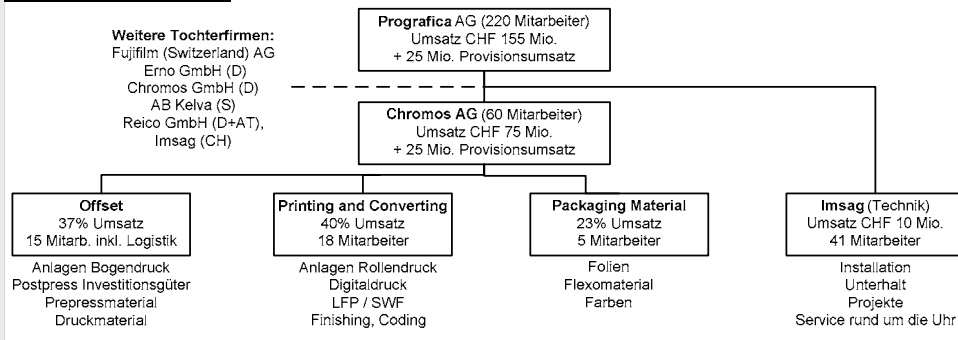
Weitere Tochterfirmen:
Fujifilm (Switzerland) AG
Erno GmbH (D)
Chromos GmbH (D)
AB Kelva (S)
Reico GmbH (D+AT),
Imsag (CH)

**Prografica** AG (220 Mitarbeiter)
Umsatz CHF 155 Mio.
+ 25 Mio. Provisionsumsatz

**Chromos AG** (60 Mitarbeiter)
Umsatz CHF 75 Mio.
+ 25 Mio. Provisionsumsatz

**Offset**
37% Umsatz
15 Mitarb. inkl. Logistik

Anlagen Bogendruck
Postpress Investitionsgüter
Prepressmaterial
Druckmaterial

**Printing and Converting**
40% Umsatz
18 Mitarbeiter

Anlagen Rollendruck
Digitaldruck
LFP / SWF
Finishing, Coding

**Packaging Material**
23% Umsatz
5 Mitarbeiter

Folien
Flexomaterial
Farben

**Imsag** (Technik)
Umsatz CHF 10 Mio.
41 Mitarbeiter

Installation
Unterhalt
Projekte
Service rund um die Uhr